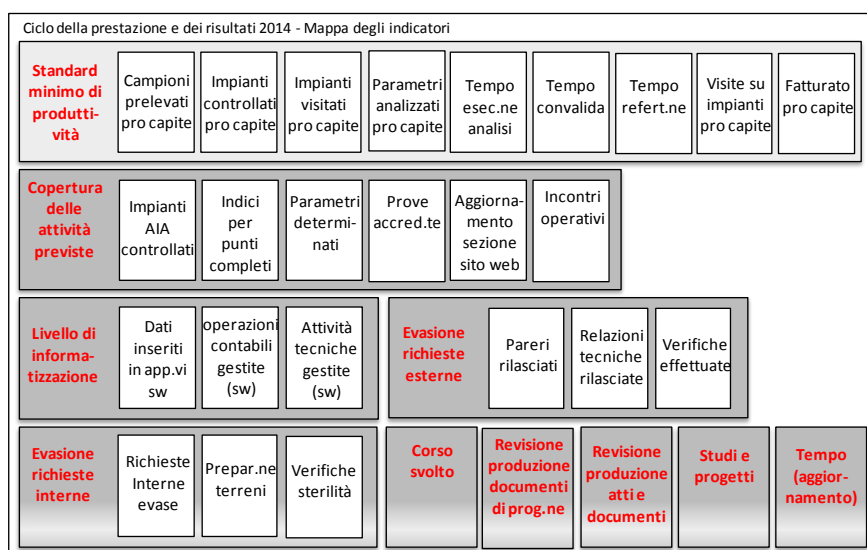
Ciclo della prestazione e dei risultati 2014 - Mappa degli indicatori

Standard minimo di produttività

Campioni prelevati pro capite

Impianti controllati pro capite

Impianti visitati pro capite

Parametri analizzati pro capite

Tempo esec.ne analisi

Tempo convalida

Tempo refert.ne

Visite su impianti pro capite

Fatturato pro capite

Copertura delle attività previste

Impianti AIA controllati

Indici per punti completi

Parametri determinati

Prove accred.te

Aggiornamento sezione sito web

Incontri operativi

Livello di informatizzazione

Dati inseriti in app.vi sw

operazioni contabili gestite (sw)

Attività tecniche gestite (sw)

Evasione richieste esterne

Pareri rilasciati

Relazioni tecniche rilasciate

Verifiche effettuate

Evasione richieste interne

Richieste Interne evase

Prepar.ne terreni

Verifiche sterilità

Corso svolto

Revisione produzione documenti di prog.ne

Revisione produzione atti e documenti

Studi e progetti

Tempo (aggiornamento)